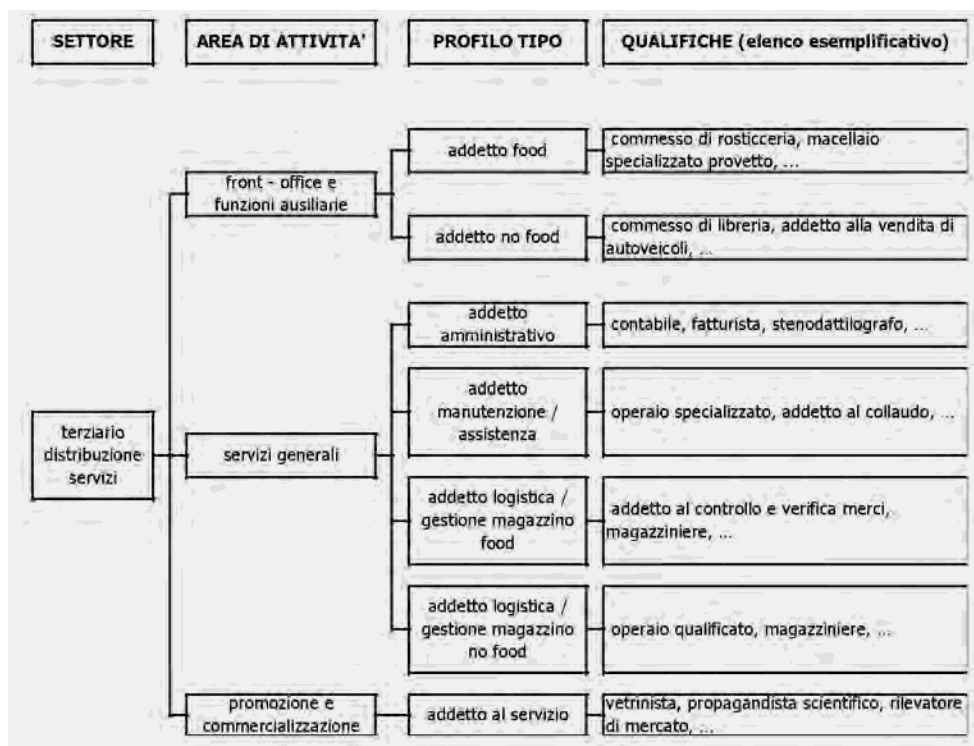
SETTORE

AREA DI ATTIVITA'

PROFILO TIPO

QUALIFICHE (elenco esemplificativo)

terziario distribuzione servizi

front - office e funzioni ausiliarie

addetto food

commesso di rosticceria, macellaio specializzato provetto, ...

addetto no food

commesso di libreria, addetto alla vendita di autoveicoli, ...

servizi generali

addetto amministrativo

contabile, fatturista, stenodattilografo, ...

addetto manutenzione / assistenza

operaio specializzato, addetto al collaudo, ...

addetto logistica / gestione magazzino food

addetto al controllo e verifica merci, magazziniere, ...

addetto logistica / gestione magazzino no food

operaio qualificato, magazziniere, ...

promozione e commercializzazione

addetto al servizio

vetrinista, propagandista scientifico, rilevatore di mercato, ...